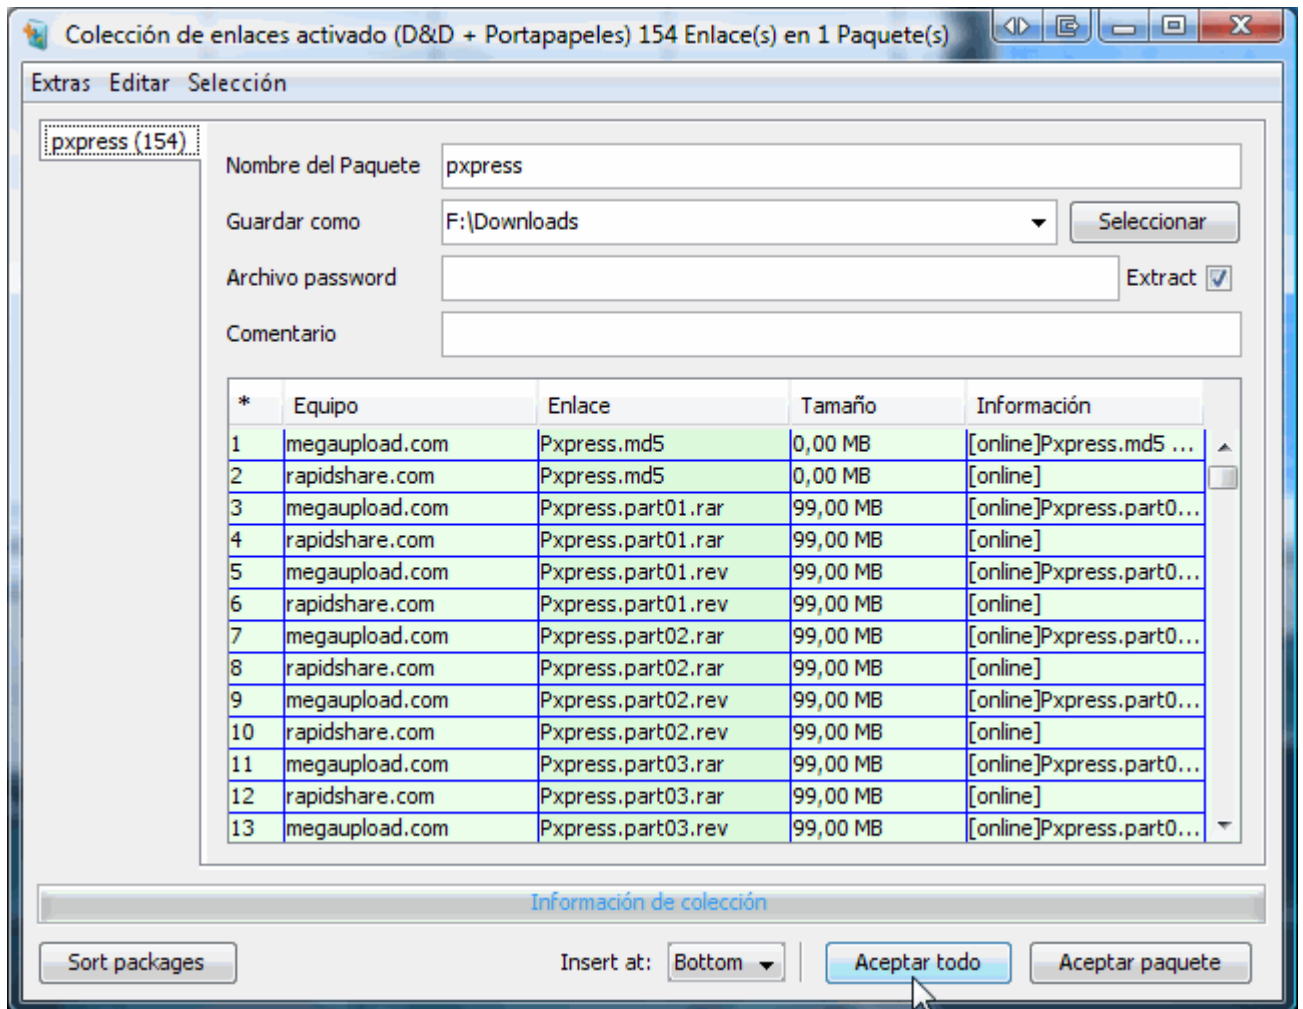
Colección de enlaces activado (D&D + Portapapeles) 154 Enlace(s) en 1 Paquete(s)

Extras Editar Selección

pxpress (154)

Nombre del Paquete pxpress

Guardar como F:\Downloads Seleccionar

Archivo password Extract

Comentario

| * | Equipo | Enlace | Tamaño | Información |
|---|---|---|---|---|
| 1 | megaupload.com | Pxpress.md5 | 0,00 MB | [online]Pxpress.md5 ... |
| 2 | rapidshare.com | Pxpress.md5 | 0,00 MB | [online] |
| 3 | megaupload.com | Pxpress.part01.rar | 99,00 MB | [online]Pxpress.part0... |
| 4 | rapidshare.com | Pxpress.part01.rar | 99,00 MB | [online] |
| 5 | megaupload.com | Pxpress.part01.rev | 99,00 MB | [online]Pxpress.part0... |
| 6 | rapidshare.com | Pxpress.part01.rev | 99,00 MB | [online] |
| 7 | megaupload.com | Pxpress.part02.rar | 99,00 MB | [online]Pxpress.part0... |
| 8 | rapidshare.com | Pxpress.part02.rar | 99,00 MB | [online] |
| 9 | megaupload.com | Pxpress.part02.rev | 99,00 MB | [online]Pxpress.part0... |
| 10 | rapidshare.com | Pxpress.part02.rev | 99,00 MB | [online] |
| 11 | megaupload.com | Pxpress.part03.rar | 99,00 MB | [online]Pxpress.part0... |
| 12 | rapidshare.com | Pxpress.part03.rar | 99,00 MB | [online] |
| 13 | megaupload.com | Pxpress.part03.rev | 99,00 MB | [online]Pxpress.part0... |

Información de colección

Sort packages Insert at: Bottom Aceptar todo Aceptar paquete